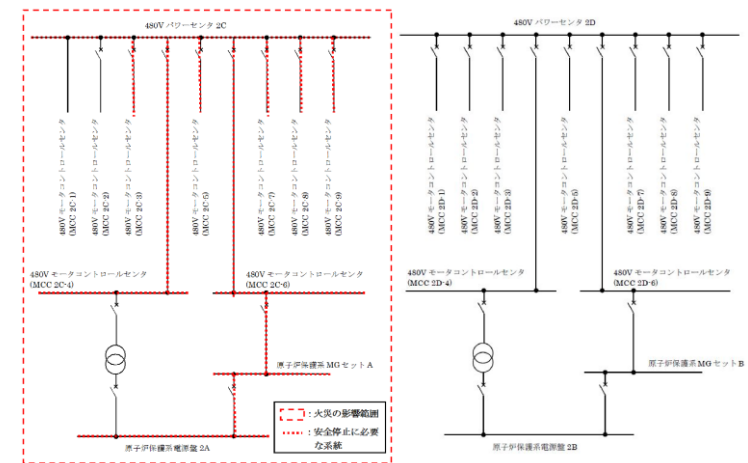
480V パワーセンタ 2C

480V モータコントロールセンタ (MCC 2C-1)

480V モータコントロールセンタ (MCC 2C-2)

480V モータコントロールセンタ (MCC 2C-3)

480V モータコントロールセンタ (MCC 2C-5)

480V モータコントロールセンタ (MCC 2C-7)

480V モータコントロールセンタ (MCC 2C-8)

480V モータコントロールセンタ (MCC 2C-9)

480V モータコントロールセンタ (MCC 2C-4)

480V モータコントロールセンタ (MCC 2C-6)

原子炉保護系 MG セット A

原子炉保護系電源盤 2A

: 火災の影響範囲

: 安全停止に必要な系統

480V パワーセンタ 2D

480V モータコントロールセンタ (MCC 2D-1)

480V モータコントロールセンタ (MCC 2D-2)

480V モータコントロールセンタ (MCC 2D-3)

480V モータコントロールセンタ (MCC 2D-5)

480V モータコントロールセンタ (MCC 2D-7)

480V モータコントロールセンタ (MCC 2D-8)

480V モータコントロールセンタ (MCC 2D-9)

480V モータコントロールセンタ (MCC 2D-4)

480V モータコントロールセンタ (MCC 2D-6)

原子炉保護系 MG セット B

原子炉保護系電源盤 2B